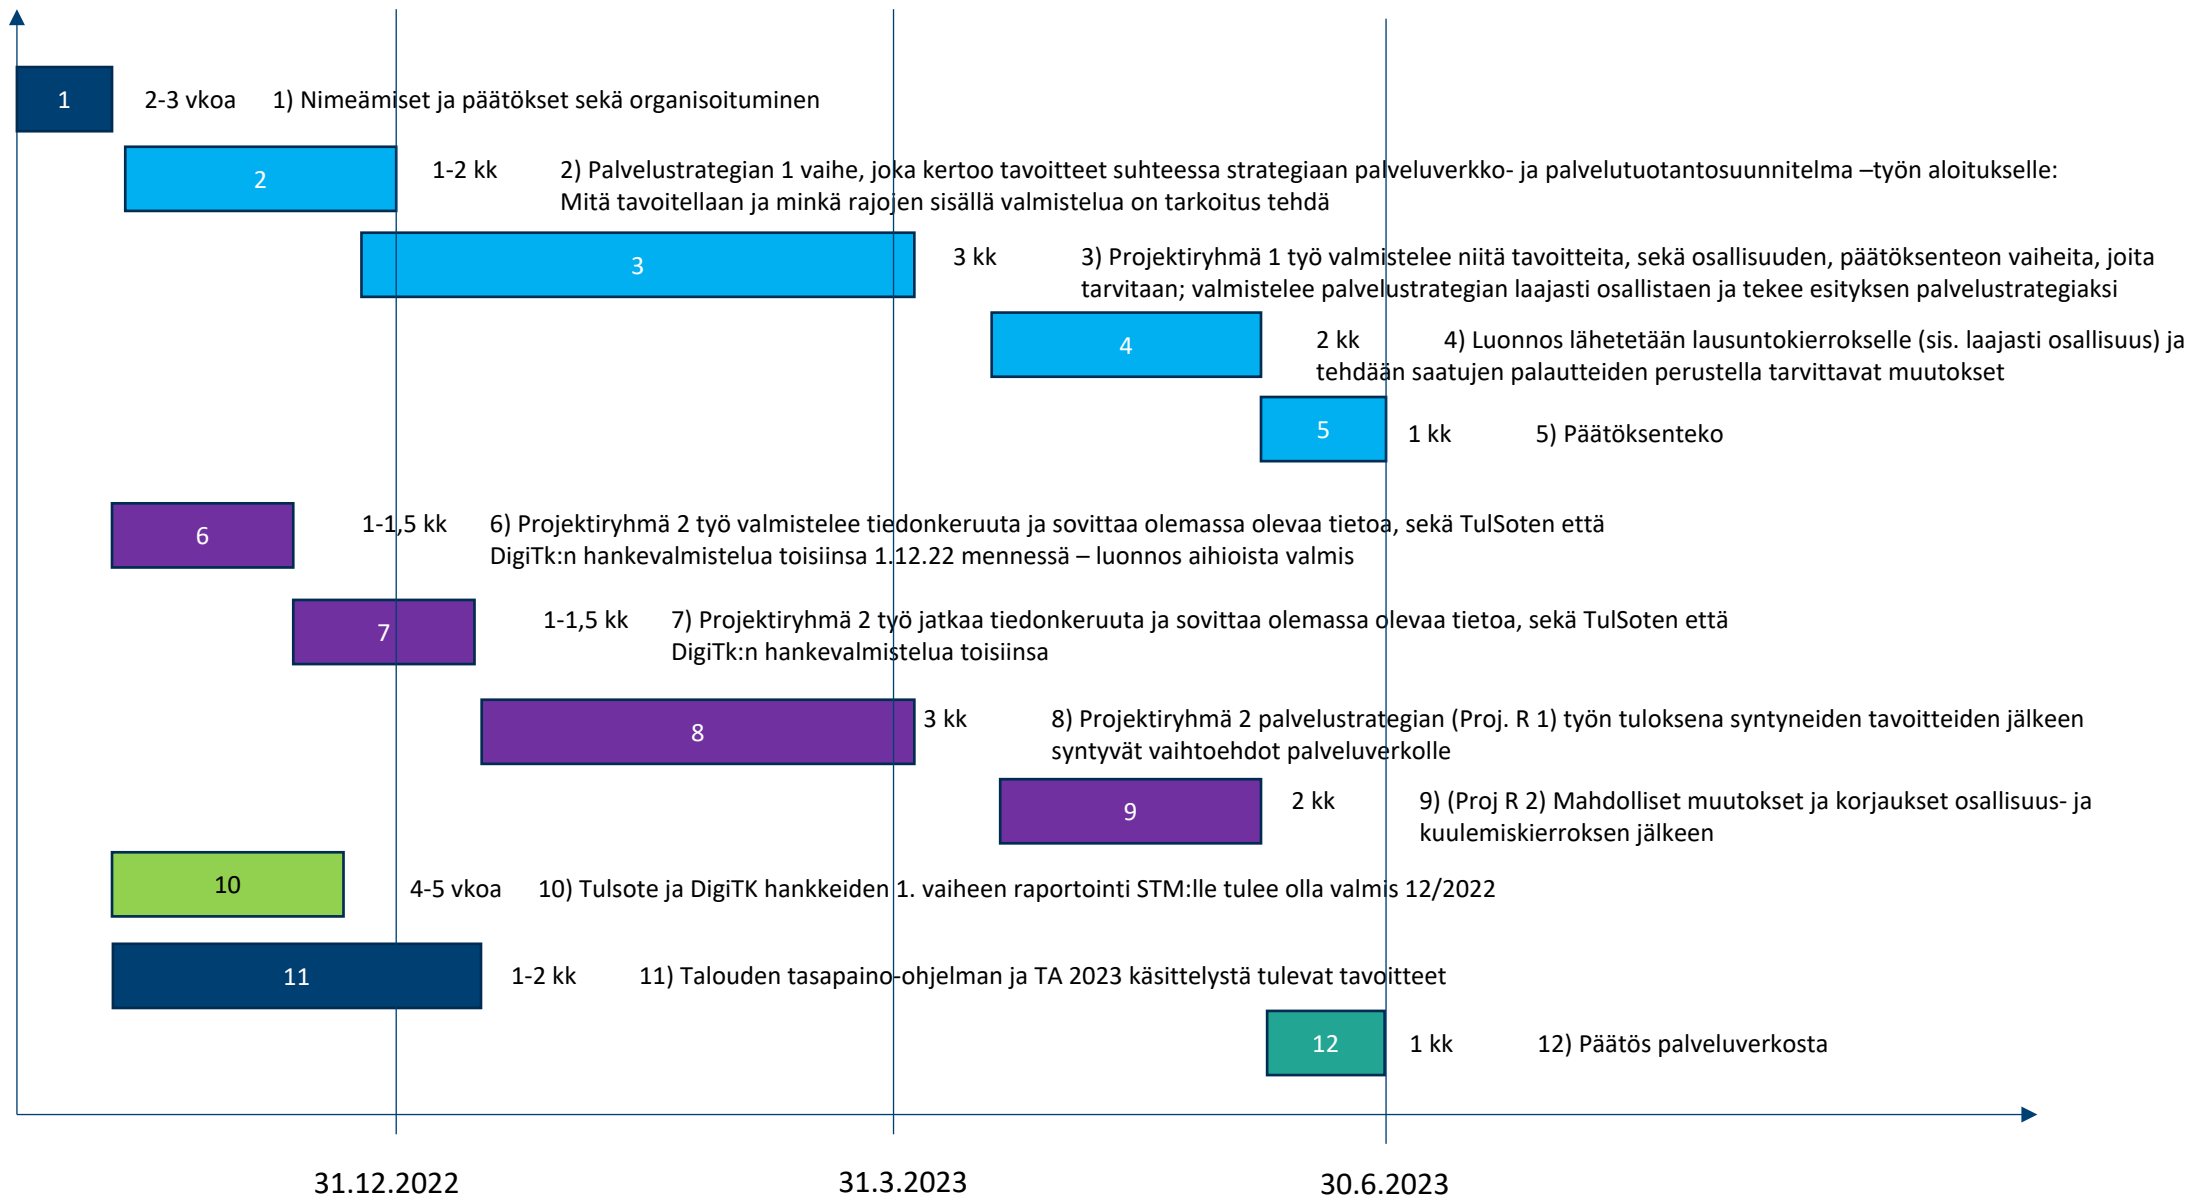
1 2-3 vkoa 1) Nimeämiset ja päätökset sekä organisoituminen

2 1-2 kk 2) Palvelustrategian 1 vaihe, joka kertoo tavoitteet suhteessa strategiaan palveluverkko- ja palvelutuotantosuunnitelma –työn aloitukselle: Mitä tavoitellaan ja minkä rajojen sisällä valmistelua on tarkoitus tehdä

3 3 kk 3) Projektiryhmä 1 työ valmistelee niitä tavoitteita, sekä osallisuuden, päätöksenteon vaiheita, joita tarvitaan; valmistelee palvelustrategian laajasti osallistaen ja tekee esityksen palvelustrategiaksi

4 2 kk 4) Luonnos lähetetään lausuntokierrokselle (sis. laajasti osallisuus) ja tehdään saatujen palautteiden perustella tarvittavat muutokset

5 1 kk 5) Päätöksenteko

6 1-1,5 kk 6) Projektiryhmä 2 työ valmistelee tiedonkeruuta ja sovittaa olemassa olevaa tietoa, sekä TulSoten että DigiTk:n hankevalmistelua toisiinsa 1.12.22 mennessä – luonnos aihioista valmis

7 1-1,5 kk 7) Projektiryhmä 2 työ jatkaa tiedonkeruuta ja sovittaa olemassa olevaa tietoa, sekä TulSoten että DigiTk:n hankevalmistelua toisiinsa

8 3 kk 8) Projektiryhmä 2 palvelustrategian (Proj. R 1) työn tuloksena syntyneiden tavoitteiden jälkeen syntyvät vaihtoehdot palveluverkolle

9 2 kk 9) (Proj R 2) Mahdolliset muutokset ja korjaukset osallisuus- ja kuulemiskierroksen jälkeen

10 4-5 vkoa 10) Tulsote ja DigiTK hankkeiden 1. vaiheen raportointi STM:lle tulee olla valmis 12/2022

11 1-2 kk 11) Talouden tasapaino-ohjelman ja TA 2023 käsittelystä tulevat tavoitteet

12 1 kk 12) Päätös palveluverkosta

31.12.2022 31.3.2023 30.6.2023